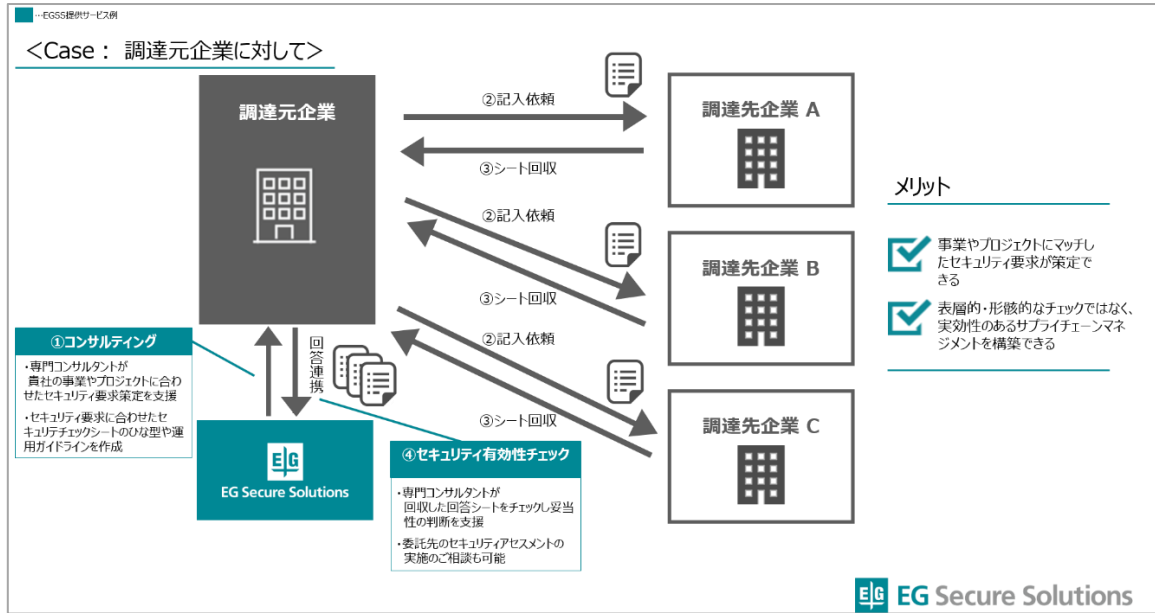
…EGSS提供サービス例

＜Case： 調達元企業に対して＞

調達元企業

②記入依頼

③シート回収

②記入依頼

③シート回収

②記入依頼

③シート回収

調達先企業 A

調達先企業 B

調達先企業 C

メリット

事業やプロジェクトにマッチしたセキュリティ要求が策定できる

表層的・形骸的なチェックではなく、実効性のあるサプライチェーンマネジメントを構築できる

回答連携

①コンサルティング

・専門コンサルタントが貴社の事業やプロジェクトに合わせたセキュリティ要求策定を支援

・セキュリティ要求に合わせたセキュリティチェックシートのひな型や運用ガイドラインを作成

EG Secure Solutions

④セキュリティ有効性チェック

・専門コンサルタントが回収した回答シートをチェックし妥当性の判断を支援

・委託先のセキュリティアセスメントの実施のご相談も可能

EG Secure Solutions